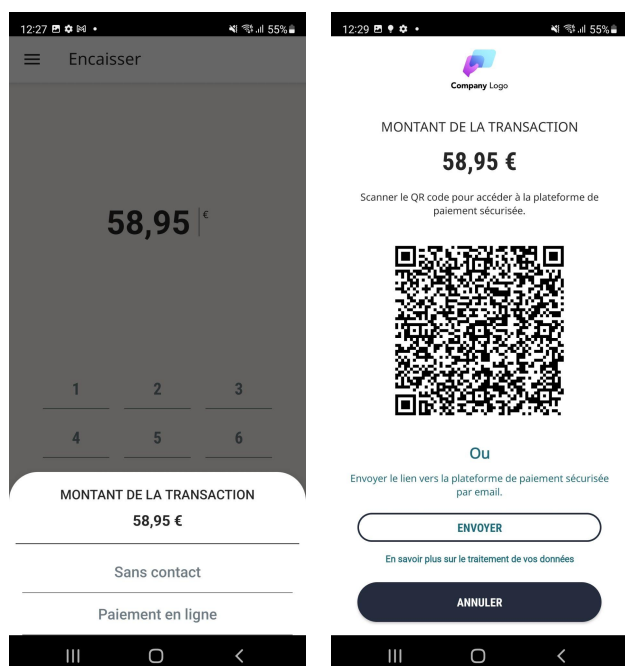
12:27 55%

Encaisser

58,95 €

1 2 3

4 5 6

MONTANT DE LA TRANSACTION

58,95 €

Sans contact

Paiement en ligne

12:29 55%

Company Logo

MONTANT DE LA TRANSACTION

58,95 €

Scanner le QR code pour accéder à la plateforme de paiement sécurisée.

Ou

Envoyer le lien vers la plateforme de paiement sécurisée par email.

ENVOYER

En savoir plus sur le traitement de vos données

ANNULER